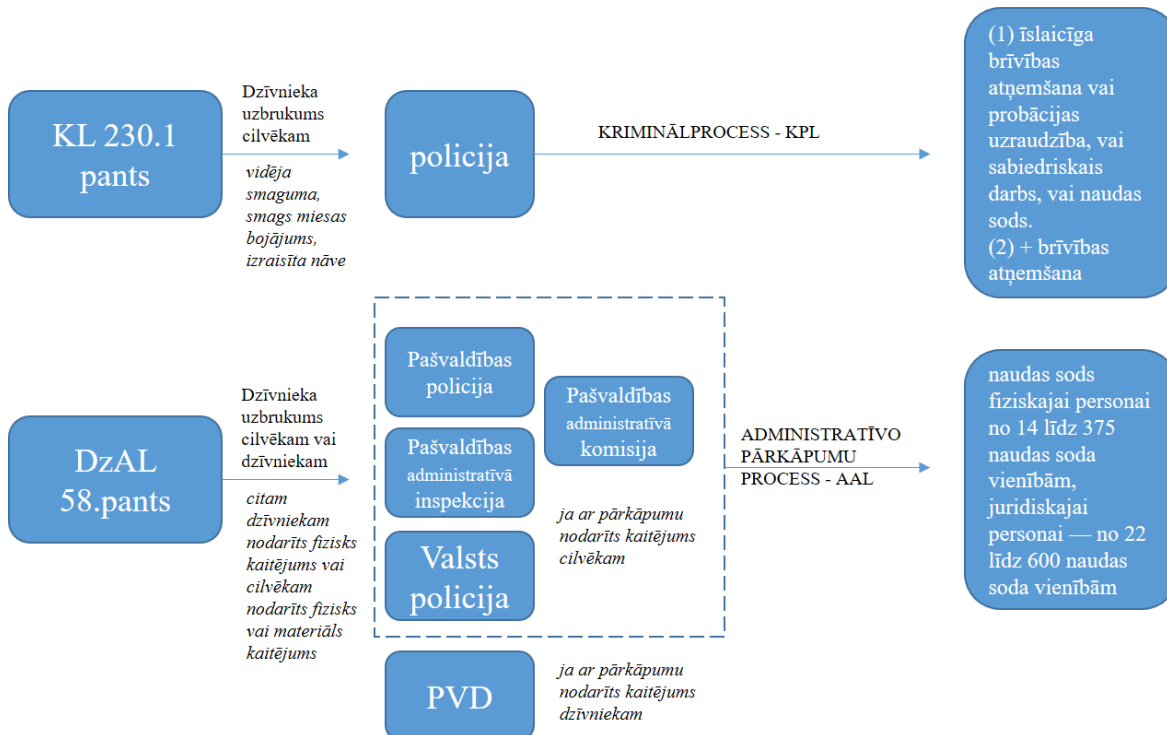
KL 230.1 pants

Dzīvnieka uzbrukums cilvēkam

vidēja smaguma, smags miesas bojājums, izraisīta nāve

policija

KRIMINĀLPROCESS - KPL

(1) īslaicīga brīvības atņemšana vai probācijas uzraudzība, vai sabiedriskais darbs, vai naudas sods.
(2) + brīvības atņemšana

DzAL 58.pants

Dzīvnieka uzbrukums cilvēkam vai dzīvniekam

citam dzīvniekam nodarīts fizisks kaitējums vai cilvēkam nodarīts fizisks vai materiāls kaitējums

Pašvaldības policija

Pašvaldības administratīvā inspekcija

Valsts policija

Pašvaldības administratīvā komisija

ja ar pārkāpumu nodarīts kaitējums cilvēkam

ADMINISTRATĪVO PĀRKĀPUMU PROCESS - AAL

naudas sods fiziskajai personai no 14 līdz 375 naudas soda vienībām, juridiskajai personai — no 22 līdz 600 naudas soda vienībām

PVD

ja ar pārkāpumu nodarīts kaitējums dzīvniekam